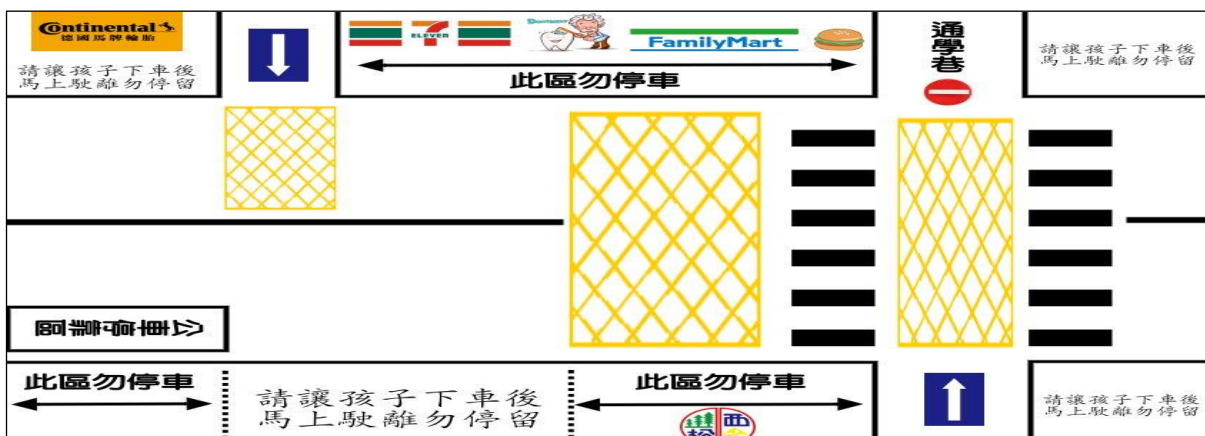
Continental
德國馬牌輪胎

請讓孩子下車後
馬上駛離勿停留

7 ELEVEN

FamilyMart

此區勿停車

通學巷

請讓孩子下車後
馬上駛離勿停留

公車停靠區

此區勿停車

請讓孩子下車後
馬上駛離勿停留

此區勿停車

請讓孩子下車後
馬上駛離勿停留